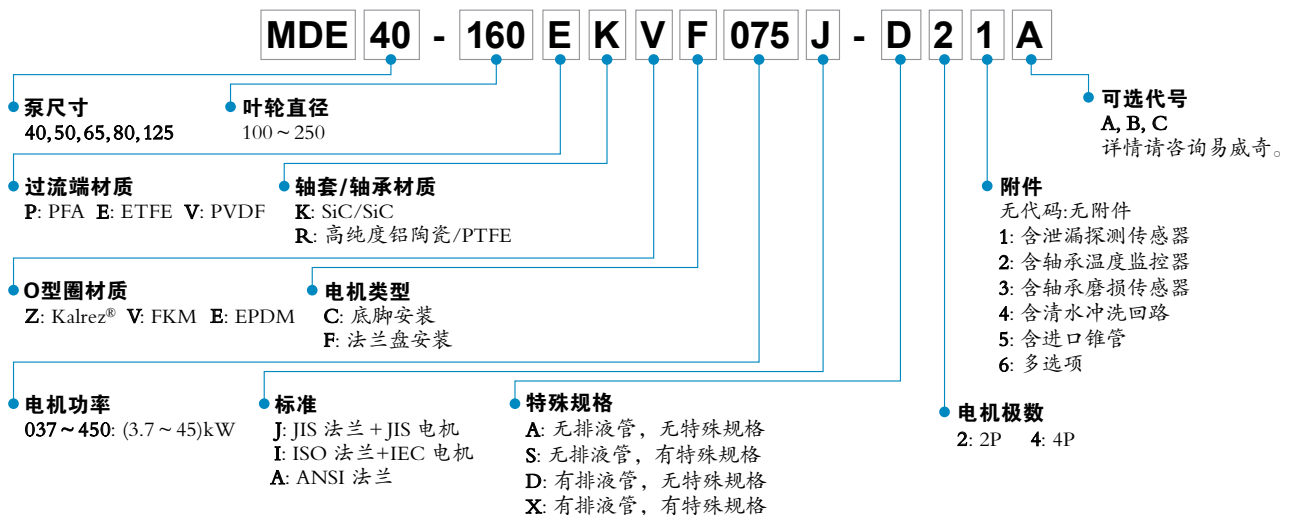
MDE 40 - 160 E K V F 075 J - D 2 1 A

泵尺寸
40, 50, 65, 80, 125

叶轮直径
100～250

过流端材质
P: PFA E: ETFE V: PVDF

轴套/轴承材质
K: SiC/SiC
R: 高纯度铝陶瓷/PTFE

O型圈材质
Z: Kalrez® V: FKM E: EPDM

电机类型
C: 底脚安装
F: 法兰盘安装

电机功率
037～450: (3.7～45)kW

标准
J: JIS 法兰 + JIS 电机
I: ISO 法兰+IEC 电机
A: ANSI 法兰

特殊规格
A: 无排液管，无特殊规格
S: 无排液管，有特殊规格
D: 有排液管，无特殊规格
X: 有排液管，有特殊规格

可选代号
A, B, C
详情请咨询易威奇。

附件
无代码:无附件
1: 含泄漏探测传感器
2: 含轴承温度监控器
3: 含轴承磨损传感器
4: 含清水冲洗回路
5: 含进口锥管
6: 多选项

电机极数
2: 2P 4: 4P